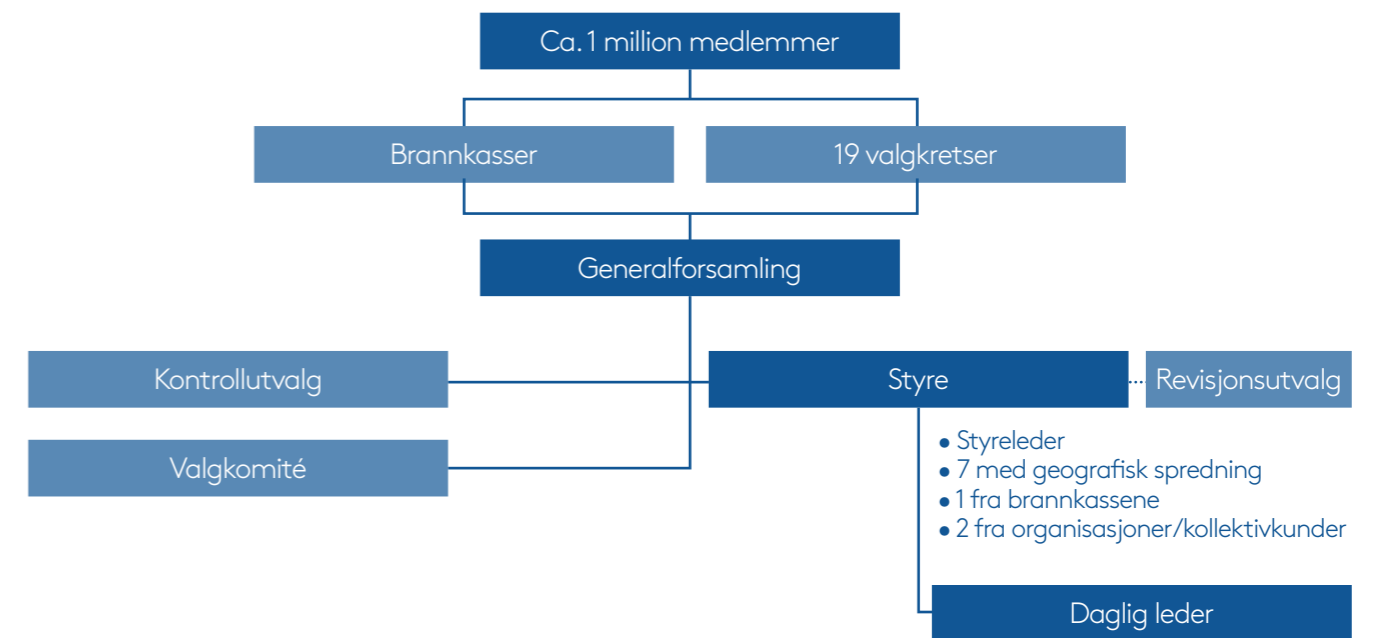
Ca.1 million medlemmer

Brannkasser

19 valgkretser

Generalforsamling

Kontrollutvalg

Styre

Revisjonsutvalg

Valgkomité

- Styreleder
- 7 med geografisk spredning
- 1 fra brannkassene
- 2 fra organisasjoner/kollektivkunder

Daglig leder